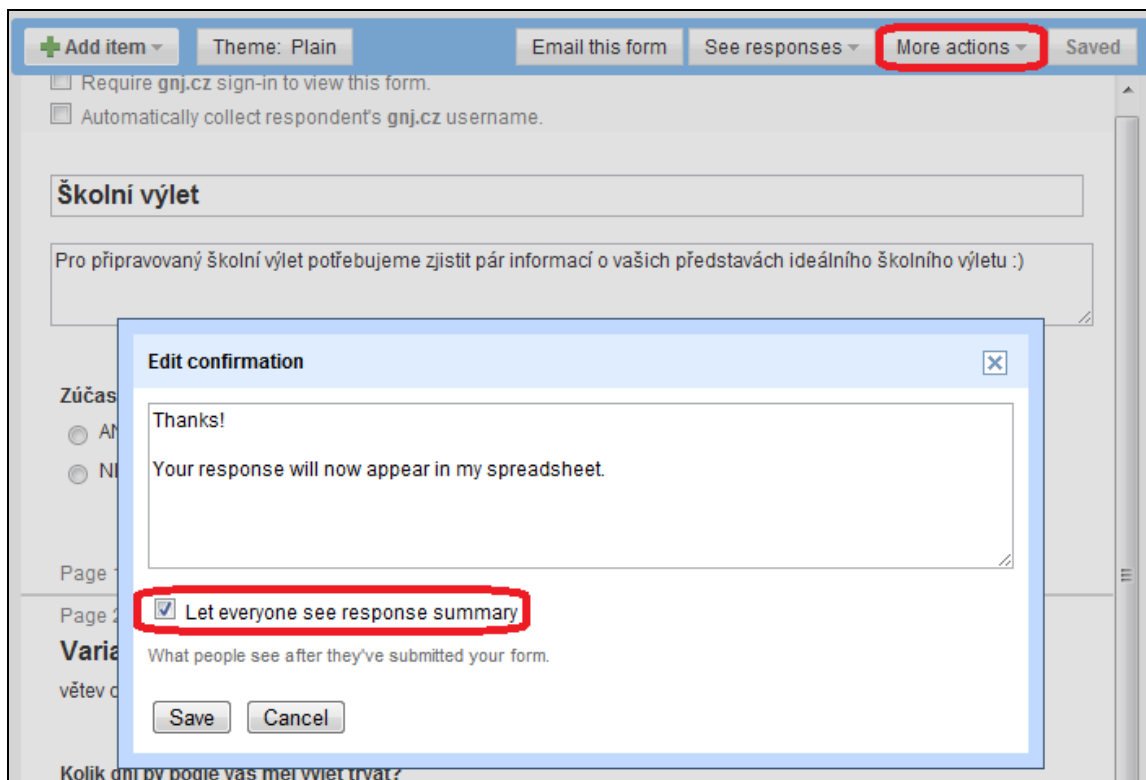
Add item ▾ Theme: Plain Email this form See responses ▾ More actions ▾ Saved

Require **gnj.cz** sign-in to view this form.

Automatically collect respondent's **gnj.cz** username.

Školní výlet

Pro připravovaný školní výlet potřebujeme zjistit pár informací o vašich představách ideálního školního výletu :)

Zúčas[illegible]

AN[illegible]

NE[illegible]

Page 1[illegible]

Page 2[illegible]

Varia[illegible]

větev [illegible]

Kolik dní by podle vás měl výlet trvat?

Edit confirmation

Thanks!

Your response will now appear in my spreadsheet.

Let everyone see response summary

What people see after they've submitted your form.

Save Cancel